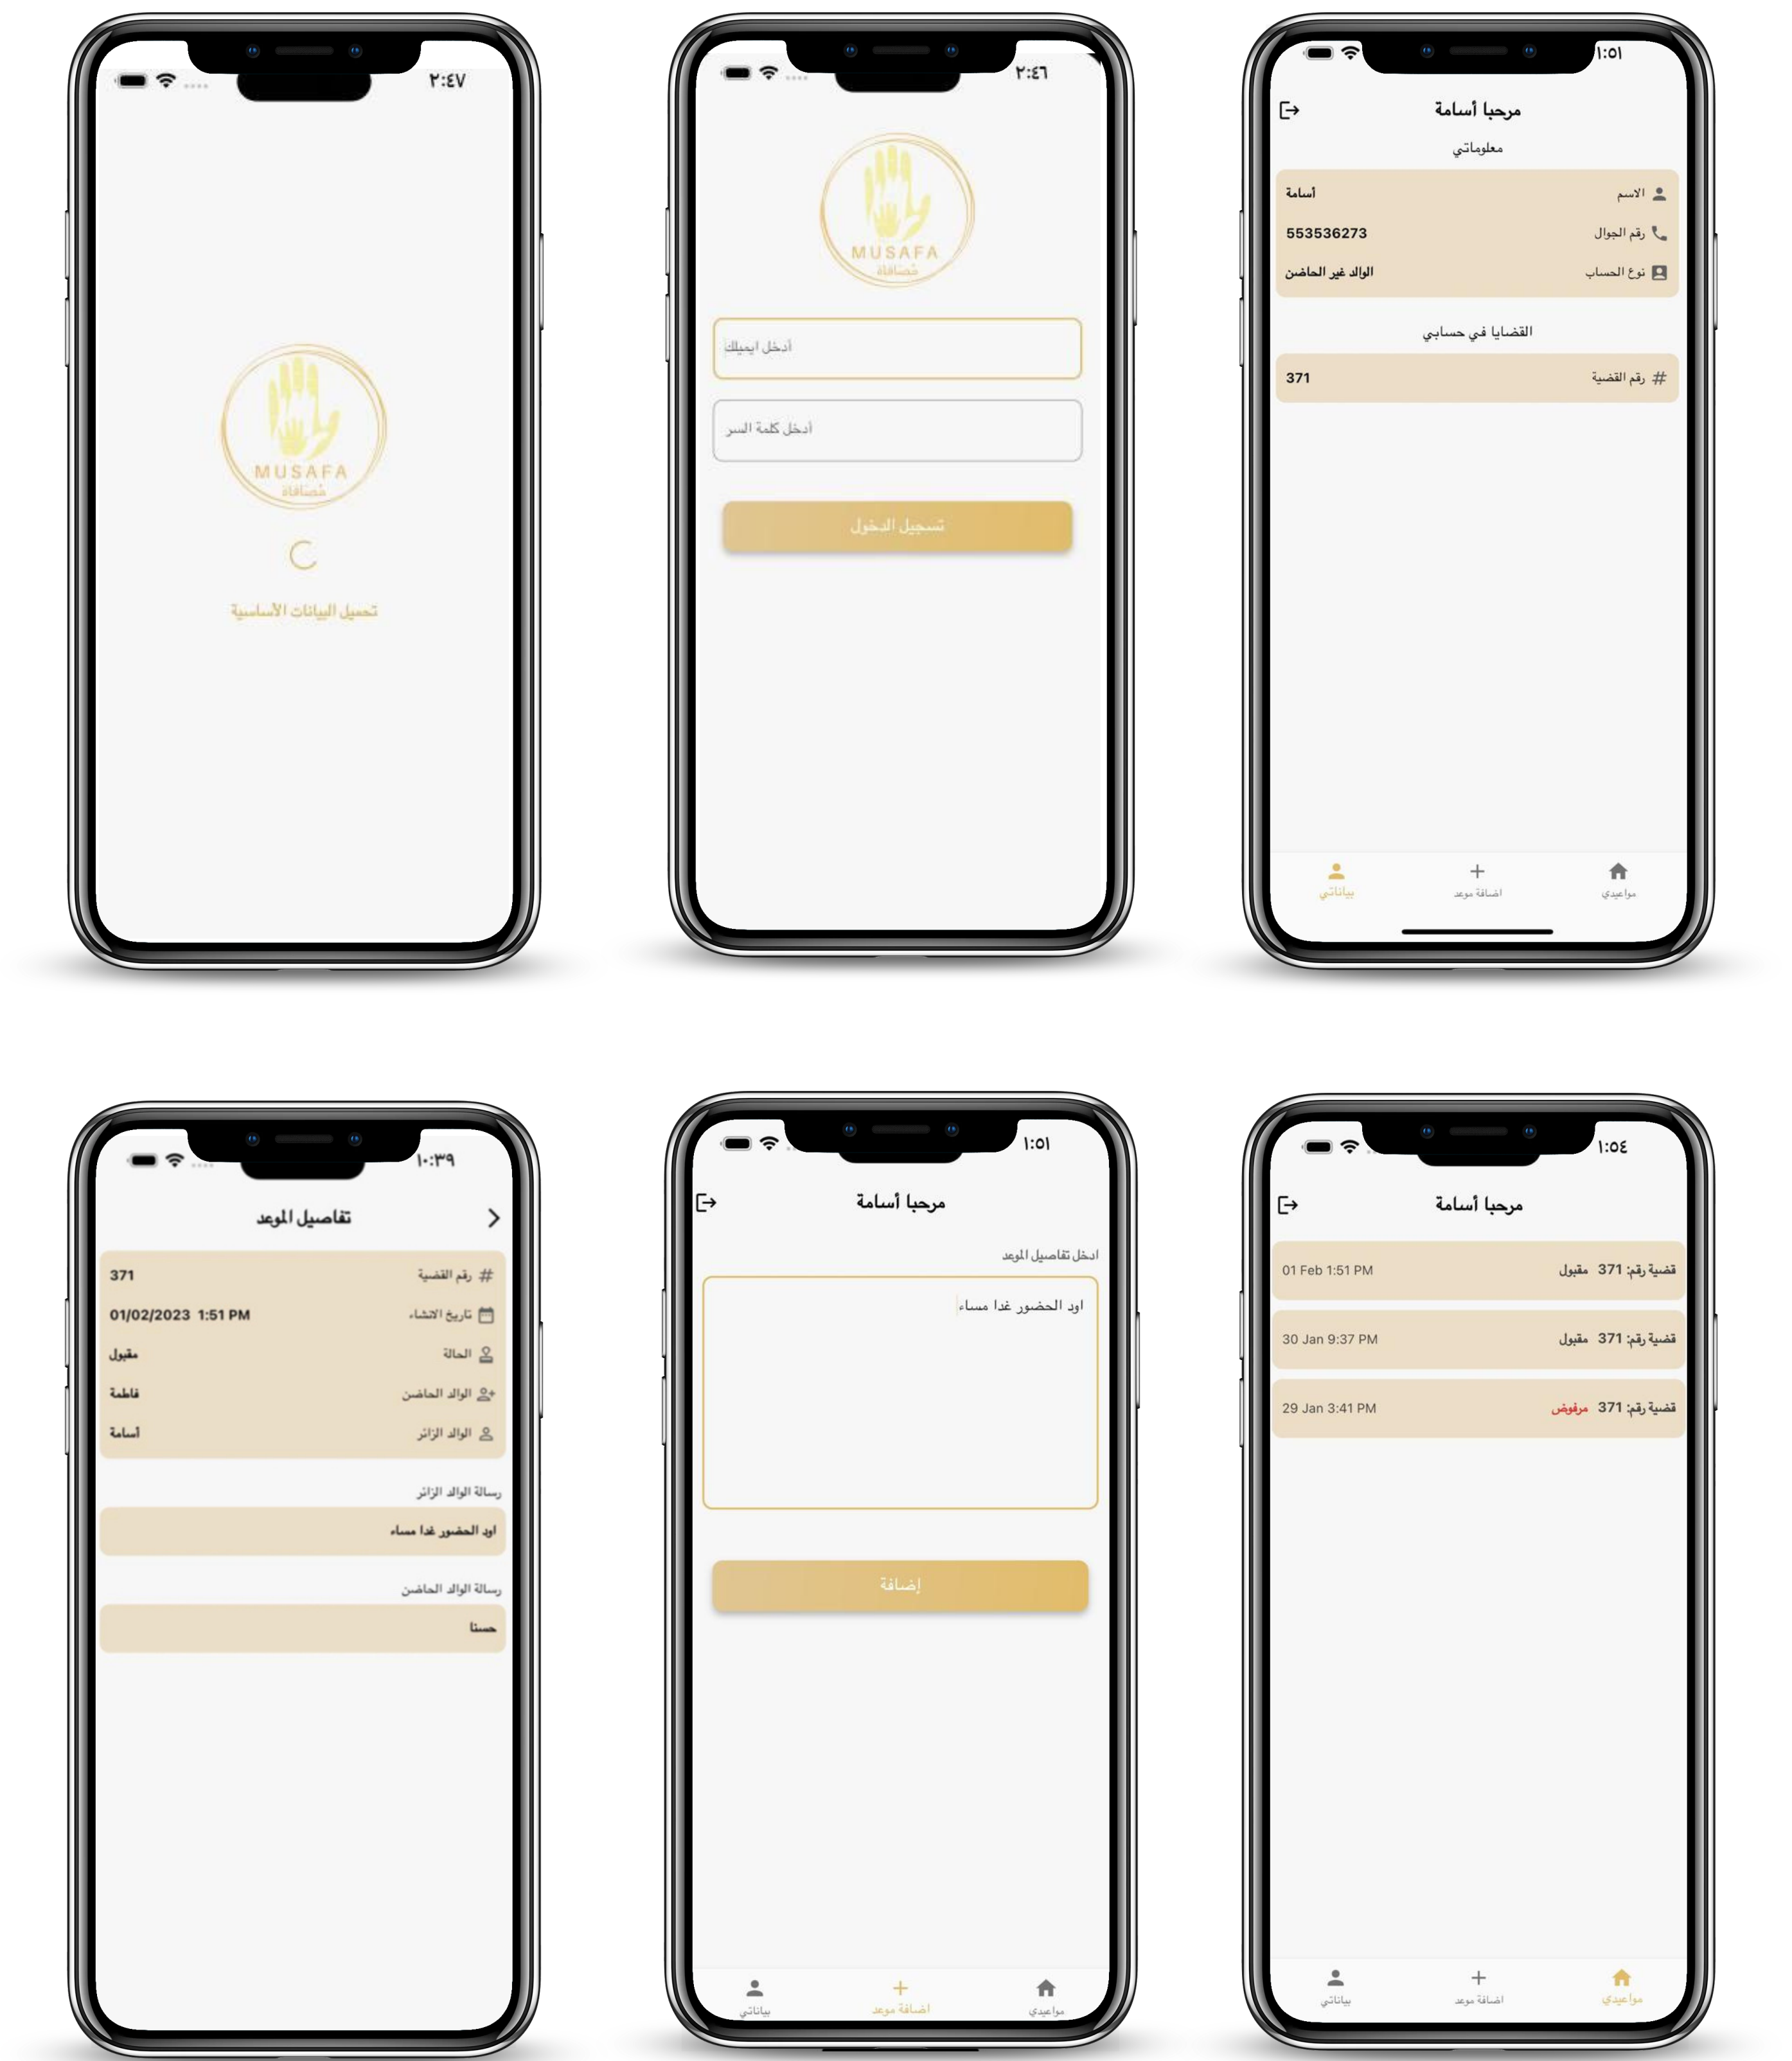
٢:٤٧

MUSAFA
مُصافاة

تحميل البيانات الأساسية

٢:٤٦

MUSAFA
مُصافاة

أدخل ايميلك

أدخل كلمة السر

تسجيل الدخول

١:٥١

مرحبا أسامة

معلوماتي

الاسم أسامة
رقم الجوال 553536273
نوع الحساب الوالد غير الحاضن

القضايا في حسابي

رقم القضية 371

بياناتي
اضافة موعد
مواعيدي

١٠:٣٩

تفاصيل الموعد

رقم القضية 371
تاريخ الانشاء 01/02/2023 1:51 PM
الحالة مقبول
الوالد الحاضن فاطمة
الوالد الزائر أسامة

رسالة الوالد الزائر

اود الحضور غدا مساء

رسالة الوالد الحاضن

حسنا

١:٥١

مرحبا أسامة

ادخل تفاصيل الموعد

اود الحضور غدا مساء

إضافة

بياناتي
اضافة موعد
مواعيدي

١:٥٤

مرحبا أسامة

قضية رقم: 371 مقبول 01 Feb 1:51 PM

قضية رقم: 371 مقبول 30 Jan 9:37 PM

قضية رقم: 371 مرفوض 29 Jan 3:41 PM

بياناتي
اضافة موعد
مواعيدي